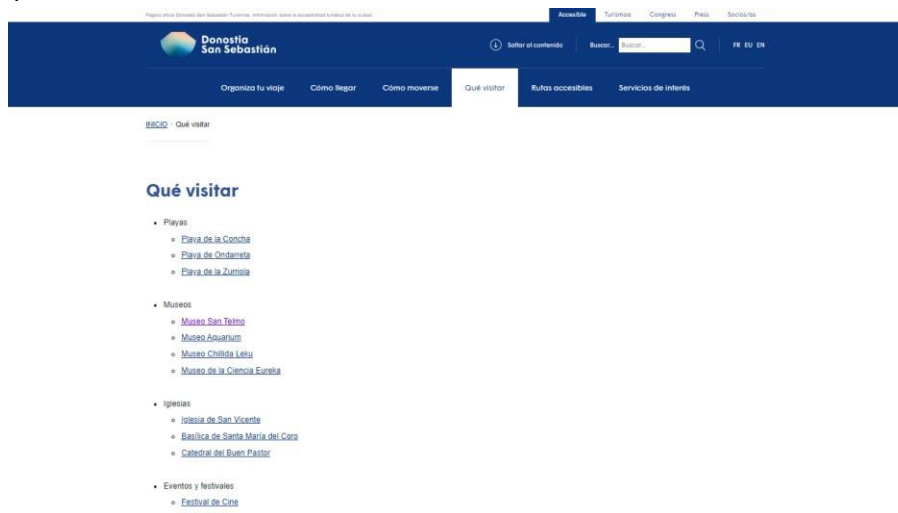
Página oficial Donostia San Sebastián Turismoa. Información sobre la accesibilidad turística de la ciudad.

Accesible Turismoa Congress Press Socios/as

Donostia San Sebastián

Saltar al contenido Buscar... Buscar...

FR EU EN

Organiza tu viaje Cómo llegar Cómo moverse Qué visitar Rutas accesibles Servicios de interés

INICIO · Qué visitar

Qué visitar

- Playas
  - Playa de la Concha
  - Playa de Ondarreta
  - Playa de la Zurriola
- Museos
  - Museo San Telmo
  - Museo Aquarium
  - Museo Chillida Leku
  - Museo de la Ciencia Eureka
- Iglesias
  - Iglesia de San Vicente
  - Basílica de Santa María del Coro
  - Catedral del Buen Pastor
- Eventos y festivales
  - Festival de Cine